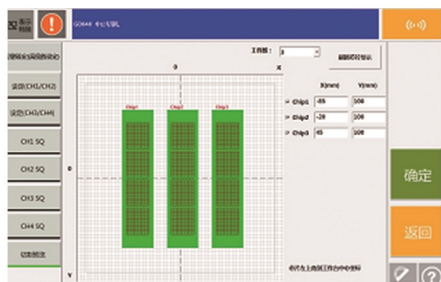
GD848 中七光机

(智能定位摄像机设定)

设定(CH1/CH2)

设定(CH3/CH4)

CH1 SQ

CH2 SQ

CH3 SQ

CH4 SQ

切换画面

工作图： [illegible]

刷新印刷坐标

0

X

0

Y

Chip1 Chip2 Chip3

| | X(mm) | Y(mm) |
|---|---|---|
| Chip1 | -65 | 108 |
| Chip2 | -28 | 108 |
| Chip3 | 45 | 108 |

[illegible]

确定

返回

?